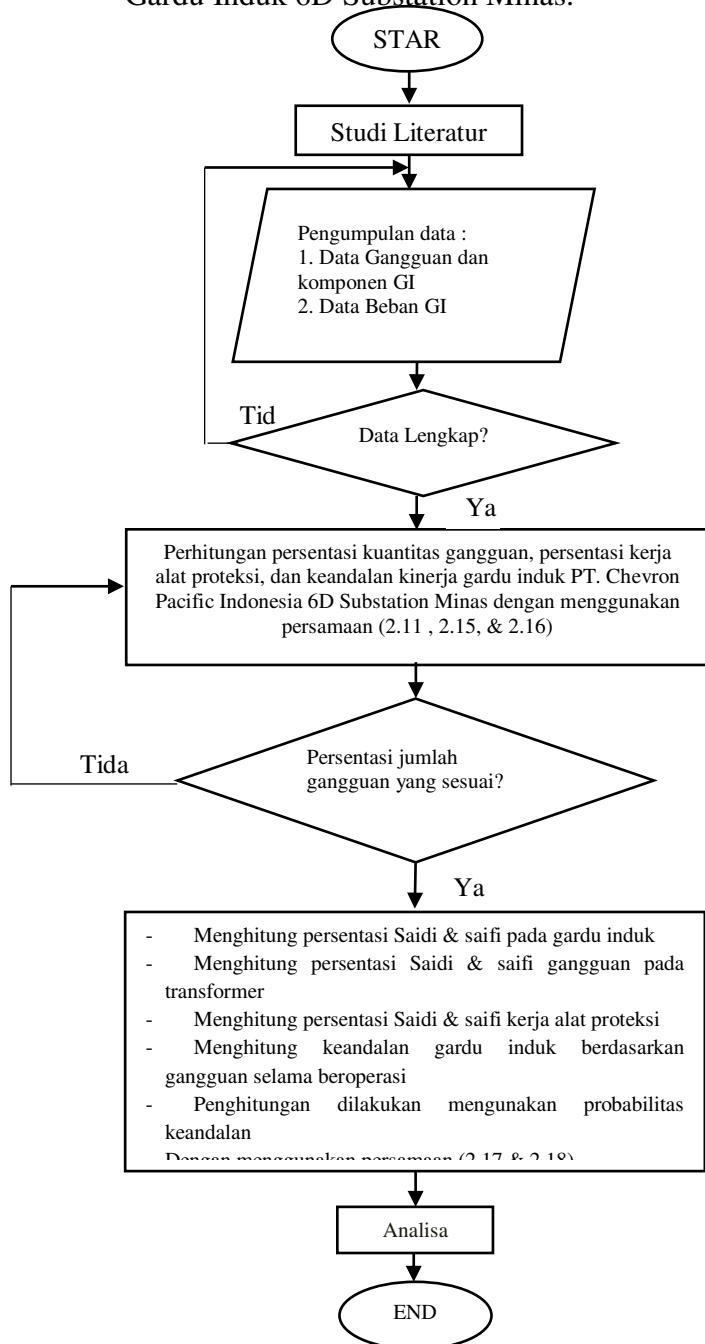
Gardu Induk 6D Substation Minas.

STAR

Studi Literatur

Pengumpulan data :
1. Data Gangguan dan komponen GI
2. Data Beban GI

Tid

Data Lengkap?

Ya

Perhitungan persentasi kuantitas gangguan, persentasi kerja alat proteksi, dan keandalan kinerja gardu induk PT. Chevron Pacific Indonesia 6D Substation Minas dengan menggunakan persamaan (2.11 , 2.15, & 2.16)

Tida

Persentasi jumlah gangguan yang sesuai?

Ya

- Menghitung persentasi Saidi & saifi pada gardu induk
- Menghitung persentasi Saidi & saifi gangguan pada transformer
- Menghitung persentasi Saidi & saifi kerja alat proteksi
- Menghitung keandalan gardu induk berdasarkan gangguan selama beroperasi
- Penghitungan dilakukan mengunakan probabilitas keandalan
Dengan menggunakan persamaan (2.17 & 2.18)

Analisa

END